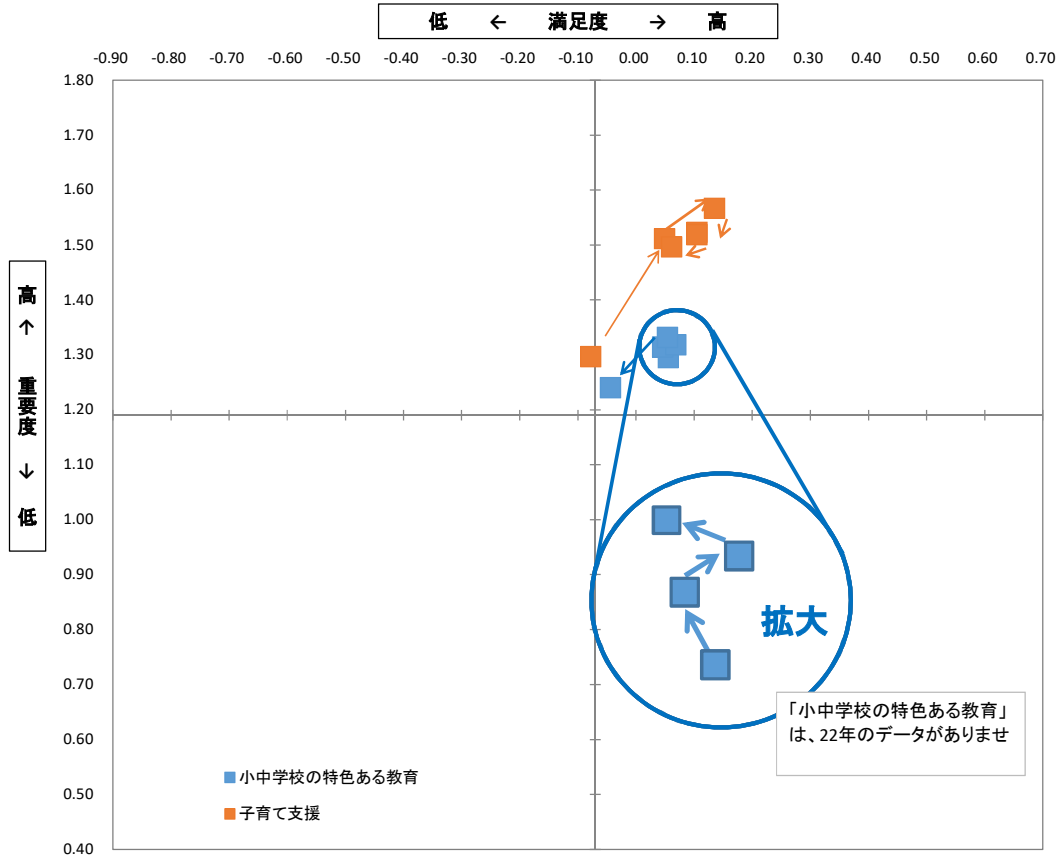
低 ← 満足度 → 高

-0.90 -0.80 -0.70 -0.60 -0.50 -0.40 -0.30 -0.20 -0.10 0.00 0.10 0.20 0.30 0.40 0.50 0.60 0.70

高 ↑ 重要度 ↓ 低

1.80
1.70
1.60
1.50
1.40
1.30
1.20
1.10
1.00
0.90
0.80
0.70
0.60
0.50
0.40

拡大

「小中学校の特色ある教育」は、22年のデータがありませ

小中学校の特色ある教育
子育て支援